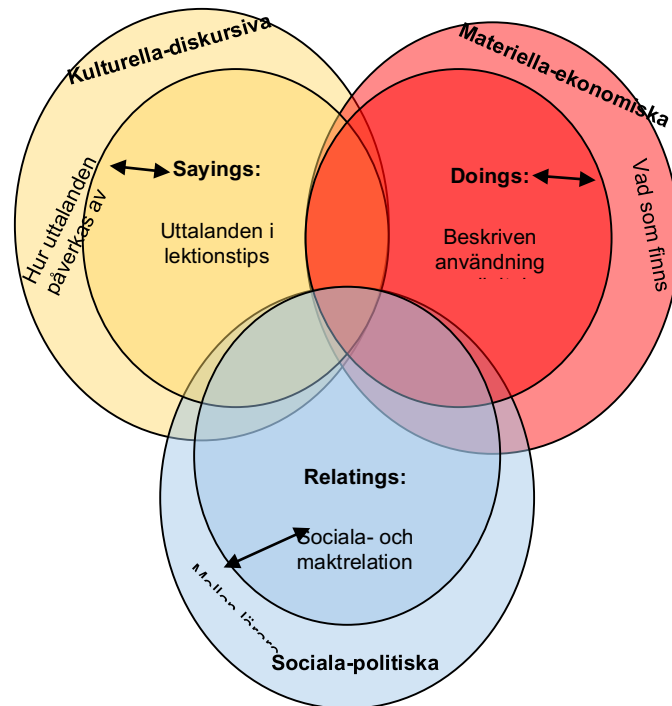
Kulturella-diskursiva

Materiella-ekonomiska

Hur uttalanden påverkas av

Sayings:

Uttalanden i lektionstips

Doings:

Beskriven användning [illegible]

Vad som finns

Relatings:

Sociala- och maktrelation

Mellan lärare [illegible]

Sociala-politiska